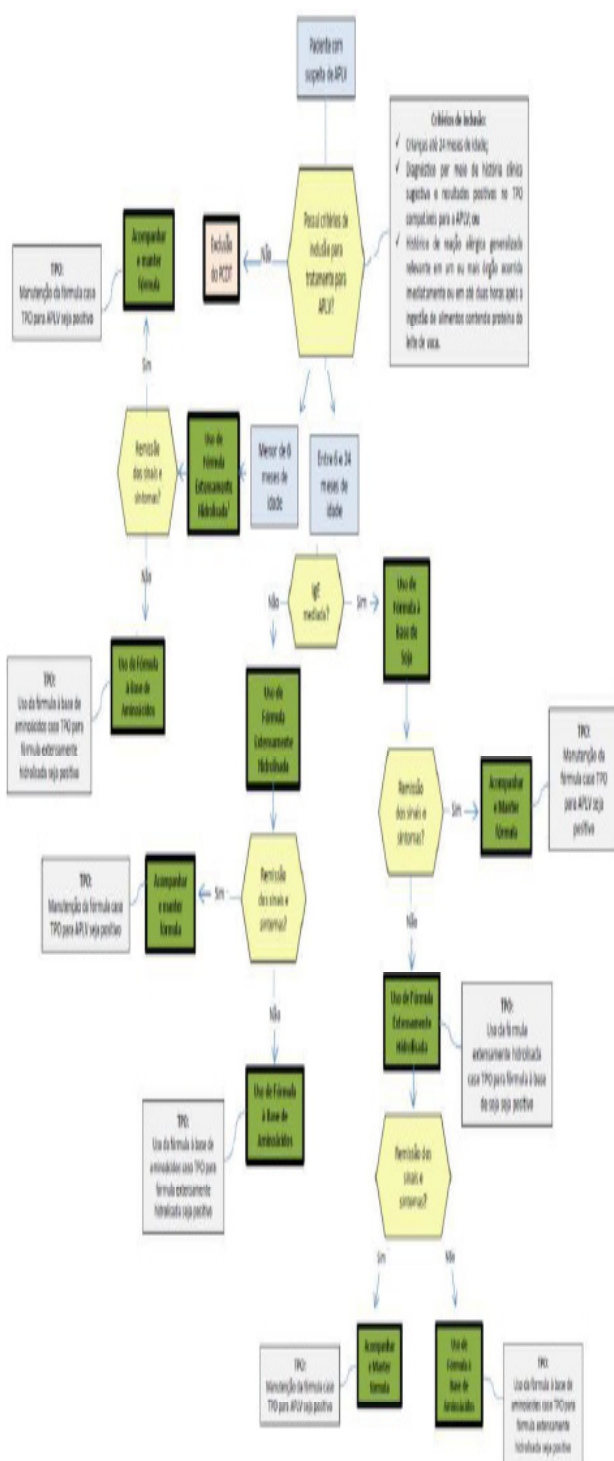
Paciente com suspeita de APLV

Critérios de inclusão:
✓ Crianças até 24 meses de idade;
✓ Diagnóstico por meio da história clínica sugestiva e resultados positivos no TPO compatíveis para a APLV; ou
✓ Histórico de reação alérgica generalizada relevante em um ou mais órgão ocorrida imediatamente ou em até duas horas após a ingestão de alimentos contendo proteína do leite de vaca.

Possui critérios de inclusão para tratamento para APLV?

Não

Exclusão do PCDT

Menor de 6 meses de idade

Entre 6 e 24 meses de idade

Uso de Fórmula Extensamente Hidrolisada

Remissão dos sinais e sintomas?

Sim

Acompanhar e manter fórmula

TPO:
Manutenção da fórmula caso TPO para APLV seja positivo

Não

Uso de Fórmula à base de Aminoácidos

TPO:
Uso da fórmula à base de aminoácidos caso TPO para fórmula extensamente hidrolisada seja positivo

IgE mediada?

Não

Sim

Uso de Fórmula Extensamente Hidrolisada

Remissão dos sinais e sintomas?

Sim

Acompanhar e manter fórmula

TPO:
Manutenção da fórmula caso TPO para APLV seja positivo

Não

Uso de Fórmula à Base de Aminoácidos

TPO:
Uso da fórmula à base de aminoácidos caso TPO para fórmula extensamente hidrolisada seja positivo

Uso de Fórmula à Base de Soja

Remissão dos sinais e sintomas?

Sim

Acompanhar e Manter fórmula

TPO:
Manutenção da fórmula caso TPO para APLV seja positivo

Não

Uso de Fórmula Extensamente Hidrolisada

TPO:
Uso da fórmula extensamente hidrolisada caso TPO para fórmula à base de soja seja positivo

Remissão dos sinais e sintomas?

Sim

Não

Acompanhar e Manter fórmula

TPO:
Manutenção da fórmula caso TPO para APLV seja positivo

Uso de Fórmula à Base de Aminoácidos

TPO:
Uso da fórmula à base de aminoácidos caso TPO para fórmula extensamente hidrolisada seja positivo